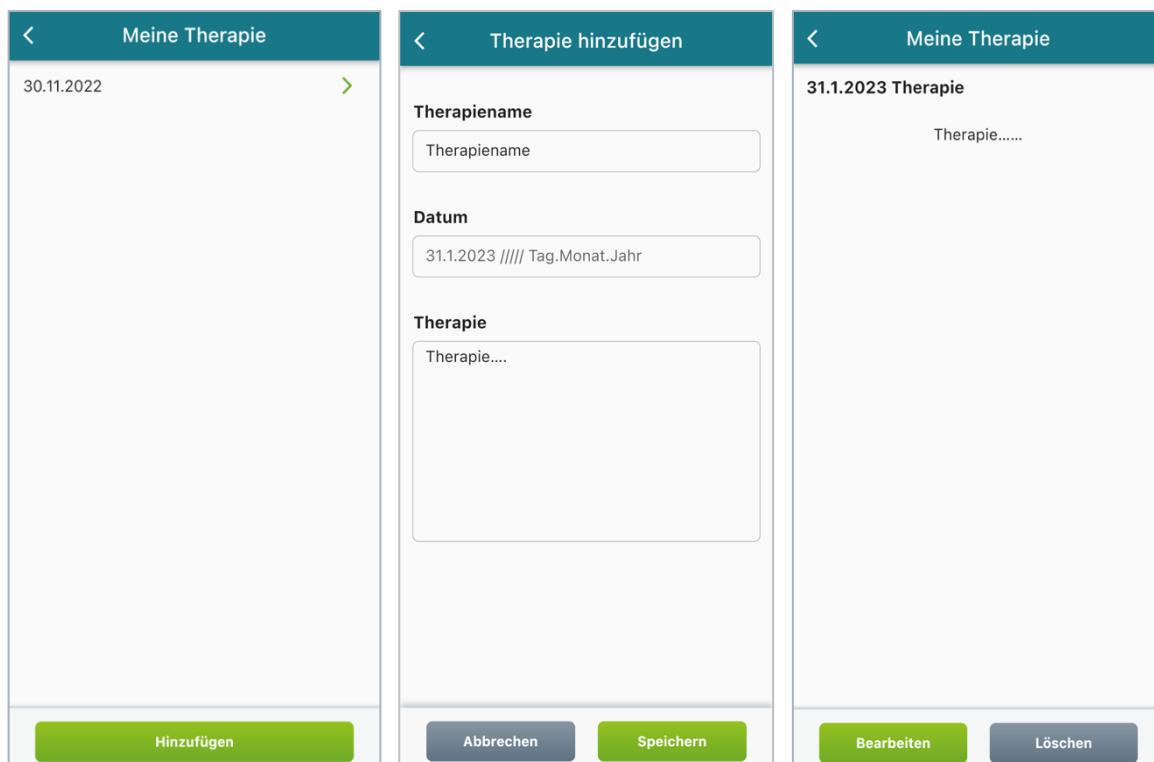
Meine Therapie

30.11.2022

Hinzufügen

Therapie hinzufügen

Therapiename

Therapiename

Datum

31.1.2023 ///// Tag.Monat.Jahr

Therapie

Therapie....

Abbrechen

Speichern

Meine Therapie

31.1.2023 Therapie

Therapie......

Bearbeiten

Löschen